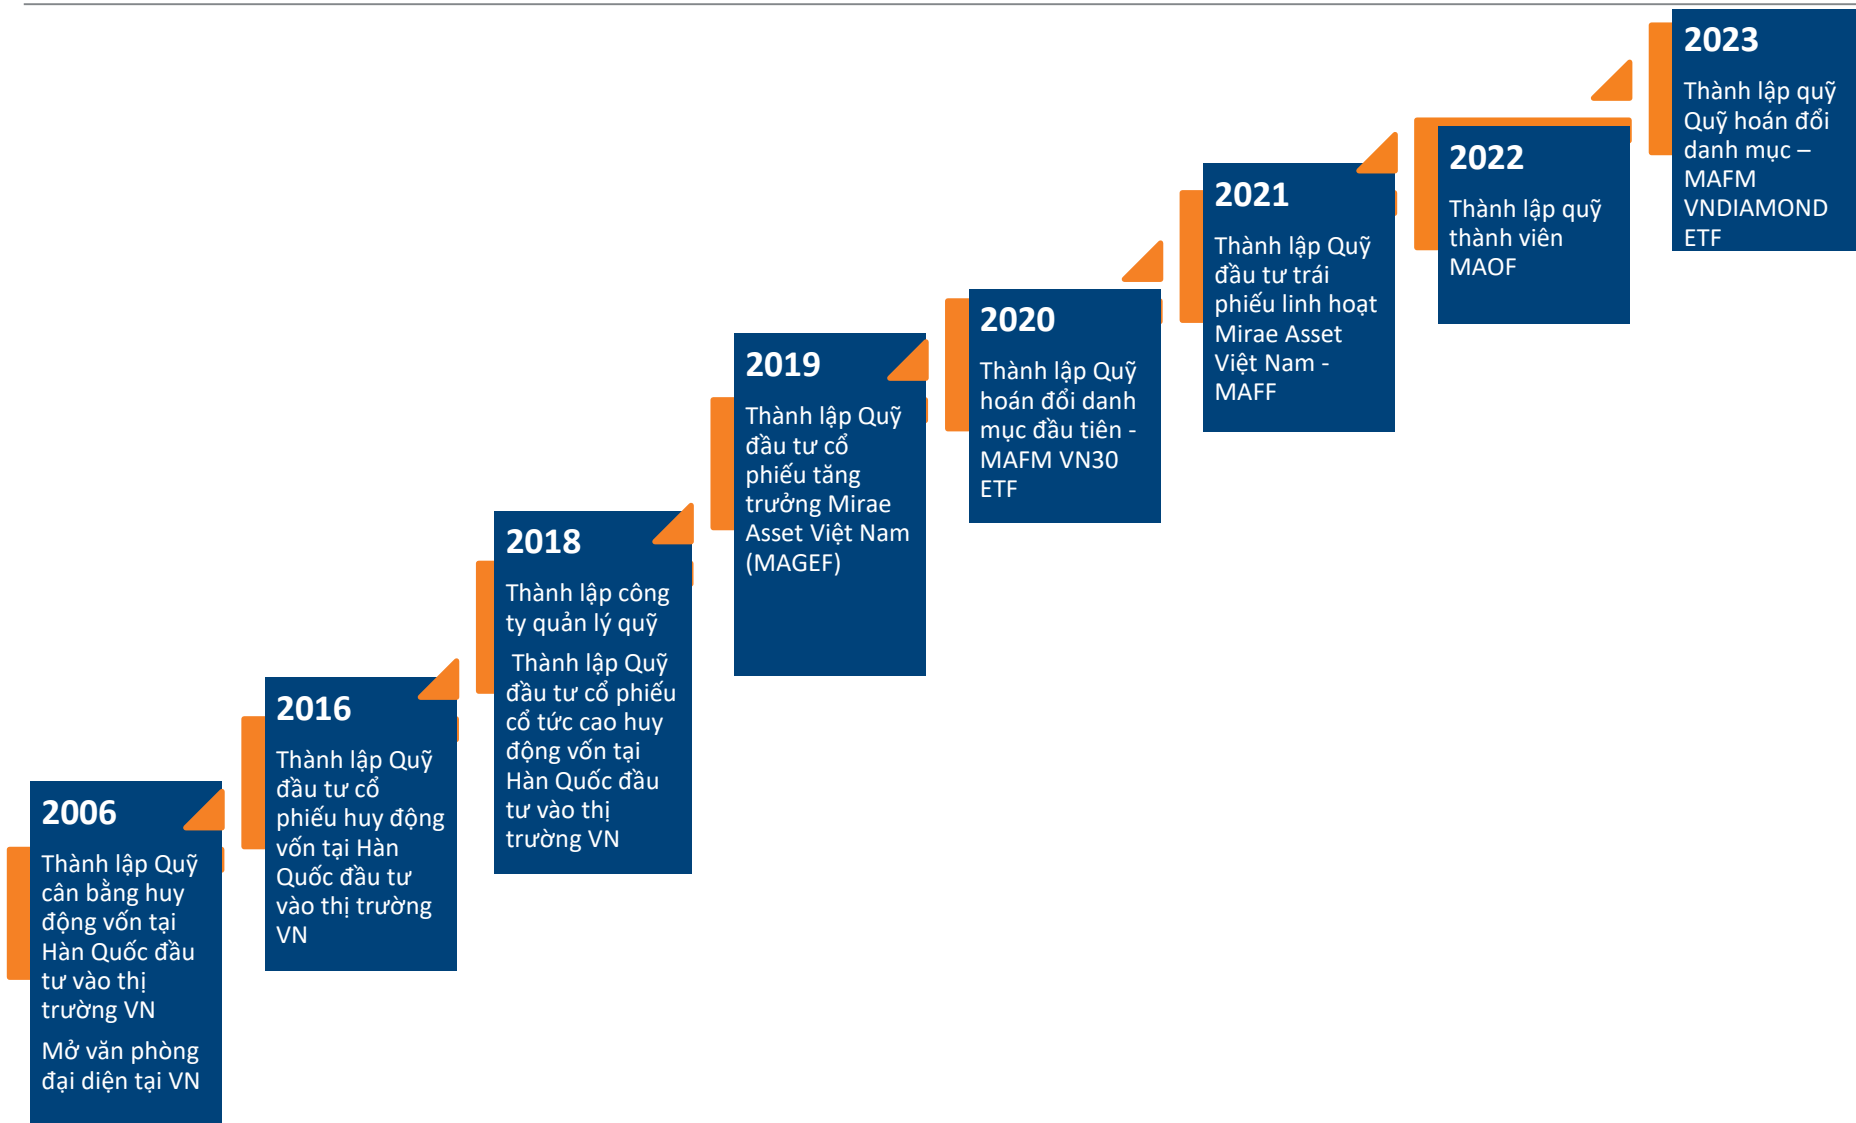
2006

Thành lập Quỹ cân bằng huy động vốn tại Hàn Quốc đầu tư vào thị trường VN

Mở văn phòng đại diện tại VN

2016

Thành lập Quỹ đầu tư cổ phiếu huy động vốn tại Hàn Quốc đầu tư vào thị trường VN

2018

Thành lập công ty quản lý quỹ

Thành lập Quỹ đầu tư cổ phiếu cổ tức cao huy động vốn tại Hàn Quốc đầu tư vào thị trường VN

2019

Thành lập Quỹ đầu tư cổ phiếu tăng trưởng Mirae Asset Việt Nam (MAGEF)

2020

Thành lập Quỹ hoán đổi danh mục đầu tiên - MAFM VN30 ETF

2021

Thành lập Quỹ đầu tư trái phiếu linh hoạt Mirae Asset Việt Nam - MAFF

2022

Thành lập quỹ thành viên MAOF

2023

Thành lập quỹ Quỹ hoán đổi danh mục – MAFM VNDIAMOND ETF